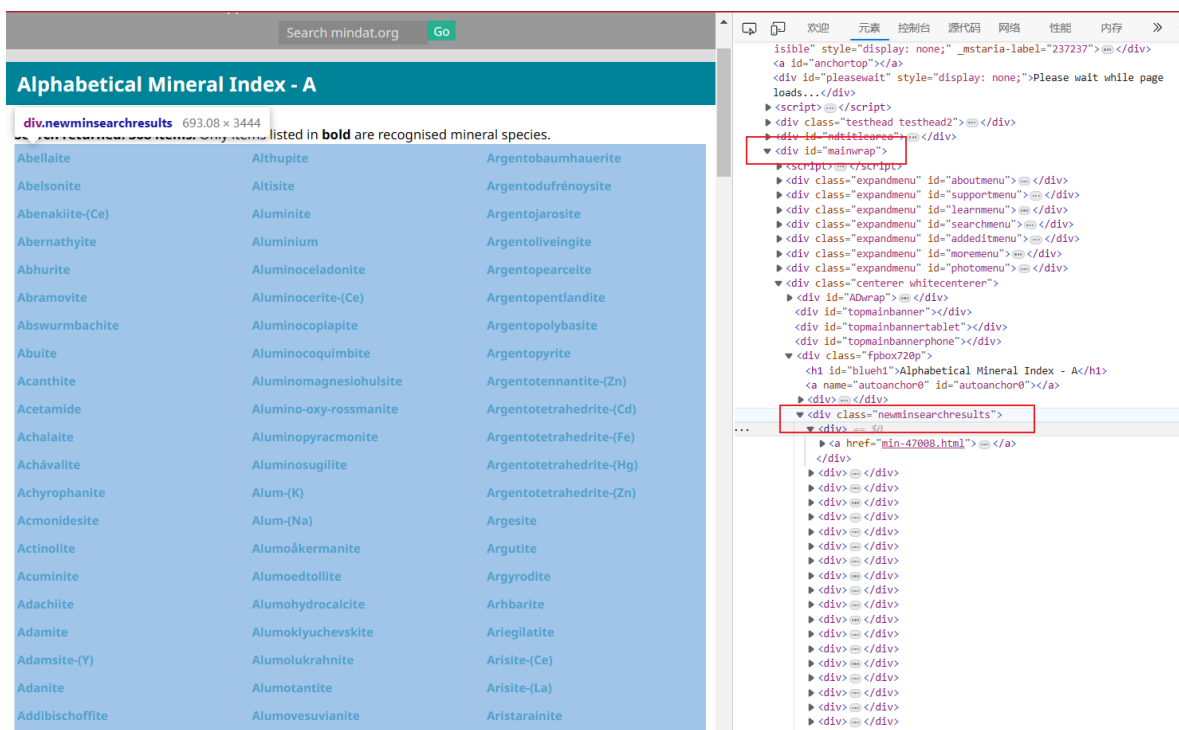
Search mindat.org Go

Alphabetical Mineral Index - A

div.newminsearchresults 693.08 × 3444

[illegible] Only items listed in **bold** are recognised mineral species.

Abellaite
Abelsonite
Abenakiite-(Ce)
Abernathyite
Abhurite
Abramovite
Abswurmbachite
Abuite
Acanthite
Acetamide
Achalaite
Achávalite
Achyrophanite
Acmonidesite
Actinolite
Acuminite
Adachiite
Adamite
Adamsite-(Y)
Adanite
Addibischoffite

Althupite
Altisite
Aluminite
Aluminium
Aluminoceladonite
Aluminocerite-(Ce)
Aluminocopiapite
Aluminocoquimbite
Aluminomagnesiohulsite
Alumino-oxy-rossmanite
Aluminopyracmonite
Aluminosugilite
Alum-(K)
Alum-(Na)
Alumoåkermanite
Alumoedtollite
Alumohydrocalcite
Alumoklyuchevskite
Alumolukrahnite
Alumotantite
Alumovesuvianite

Argentobaumhauerite
Argentodufrénoysite
Argentojarosite
Argentoliveingite
Argentopearceite
Argentopentlandite
Argentopolybasite
Argentopyrite
Argentotennantite-(Zn)
Argentotetrahedrite-(Cd)
Argentotetrahedrite-(Fe)
Argentotetrahedrite-(Hg)
Argentotetrahedrite-(Zn)
Argesite
Argutite
Argyrodite
Arhbarite
Ariegilatite
Arisite-(Ce)
Arisite-(La)
Aristarainite

欢迎 元素 控制台 源代码 网络 性能 内存 »

isible" style="display: none;" _mstaria-label="237237"> ··· </div>
<a id="anchortop"></a>
<div id="pleasewait" style="display: none;">Please wait while page loads...</div>
▶ <script> ··· </script>
▶ <div class="testhead testhead2"> ··· </div>
▶ <div id="ndtitlearea"> ··· </div>
▼ <div id="mainwrap">
▶ <script> ··· </script>
▶ <div class="expandmenu" id="aboutmenu"> ··· </div>
▶ <div class="expandmenu" id="supportmenu"> ··· </div>
▶ <div class="expandmenu" id="learnmenu"> ··· </div>
▶ <div class="expandmenu" id="searchmenu"> ··· </div>
▶ <div class="expandmenu" id="addeditmenu"> ··· </div>
▶ <div class="expandmenu" id="moremenu"> ··· </div>
▶ <div class="expandmenu" id="photomenu"> ··· </div>
▼ <div class="centerer whitecenterer">
▶ <div id="ADwrap"> ··· </div>
<div id="topmainbanner"></div>
<div id="topmainbannertablet"></div>
<div id="topmainbannerphone"></div>
▼ <div class="fpbox720p">
<h1 id="blueh1">Alphabetical Mineral Index - A</h1>
<a name="autoanchor0" id="autoanchor0"></a>
▶ <div> ··· </div>
▼ <div class="newminsearchresults">
··· ▼ <div> == $0
▶ <a href="min-47008.html"> ··· </a>
</div>
▶ <div> ··· </div>
▶ <div> ··· </div>
▶ <div> ··· </div>
▶ <div> ··· </div>
▶ <div> ··· </div>
▶ <div> ··· </div>
▶ <div> ··· </div>
▶ <div> ··· </div>
▶ <div> ··· </div>
▶ <div> ··· </div>
▶ <div> ··· </div>
▶ <div> ··· </div>
▶ <div> ··· </div>
▶ <div> ··· </div>
▶ <div> ··· </div>
▶ <div> ··· </div>
▶ <div> ··· </div>
▶ <div> ··· </div>
▶ <div> ··· </div>